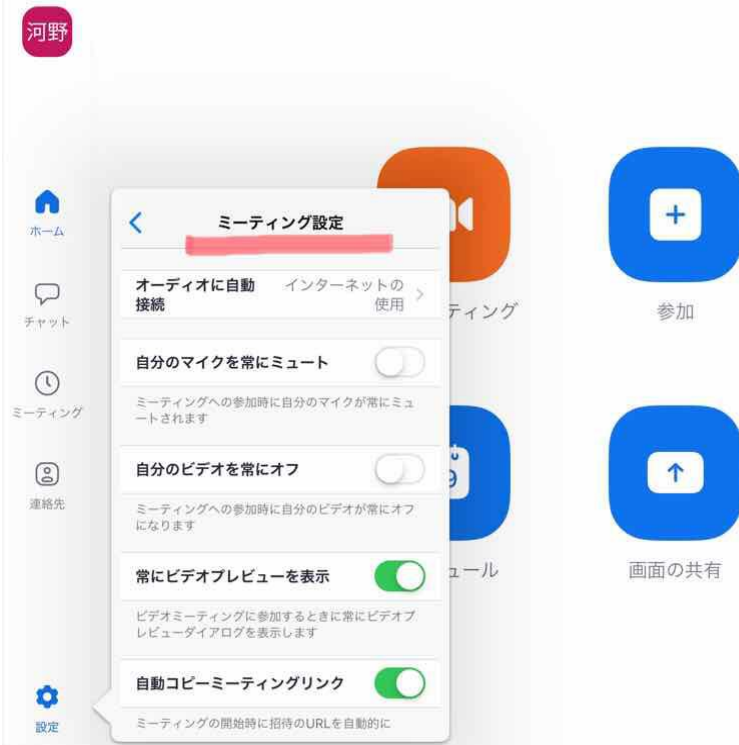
河野

ホーム

チャット

ミーティング

連絡先

設定

ミーティング設定

オーディオに自動接続　インターネットの使用

自分のマイクを常にミュート

ミーティングへの参加時に自分のマイクが常にミュートされます

自分のビデオを常にオフ

ミーティングへの参加時に自分のビデオが常にオフになります

常にビデオプレビューを表示

ビデオミーティングに参加するときに常にビデオプレビューダイアログを表示します

自動コピーミーティングリンク

ミーティングの開始時に招待のURLを自動的に

ティング

参加

ュール

画面の共有